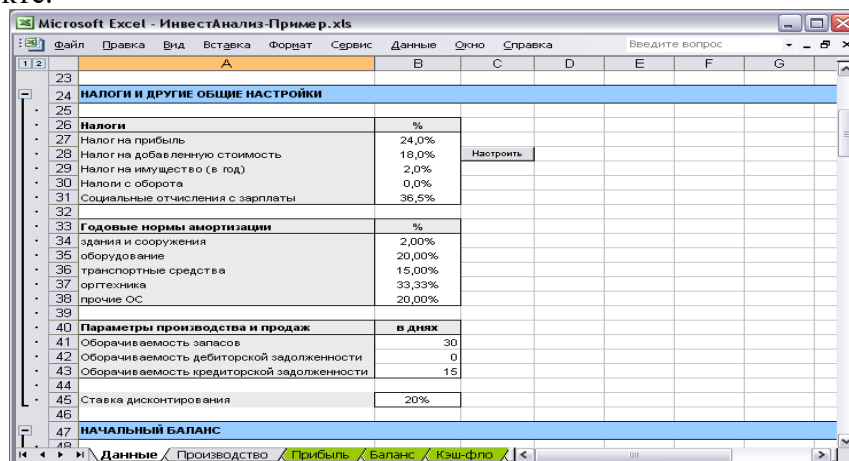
кте.

Microsoft Excel - ИнвестАнализ-Пример.xls

Файл Правка Вид Вставка Формат Сервис Данные Окно Справка Введите вопрос

1 2

| | A | B | C | D | E | F | G |
|---|---|---|---|---|---|---|---|
| 23 | | | | | | | |
| 24 | НАЛОГИ И ДРУГИЕ ОБЩИЕ НАСТРОЙКИ | | | | | | |
| 25 | | | | | | | |
| 26 | Налоги | % | | | | | |
| 27 | Налог на прибыль | 24,0% | | | | | |
| 28 | Налог на добавленную стоимость | 18,0% | Настроить | | | | |
| 29 | Налог на имущество (в год) | 2,0% | | | | | |
| 30 | Налоги с оборота | 0,0% | | | | | |
| 31 | Социальные отчисления с зарплаты | 36,5% | | | | | |
| 32 | | | | | | | |
| 33 | Годовые нормы амортизации | % | | | | | |
| 34 | здания и сооружения | 2,00% | | | | | |
| 35 | оборудование | 20,00% | | | | | |
| 36 | транспортные средства | 15,00% | | | | | |
| 37 | оргтехника | 33,33% | | | | | |
| 38 | прочие ОС | 20,00% | | | | | |
| 39 | | | | | | | |
| 40 | Параметры производства и продаж | в днях | | | | | |
| 41 | Оборачиваемость запасов | 30 | | | | | |
| 42 | Оборачиваемость дебиторской задолженности | 0 | | | | | |
| 43 | Оборачиваемость кредиторской задолженности | 15 | | | | | |
| 44 | | | | | | | |
| 45 | Ставка дисконтирования | 20% | | | | | |
| 46 | | | | | | | |
| 47 | НАЧАЛЬНЫЙ БАЛАНС | | | | | | |

Данные / Производство / Прибыль / Баланс / Кэш-фло /